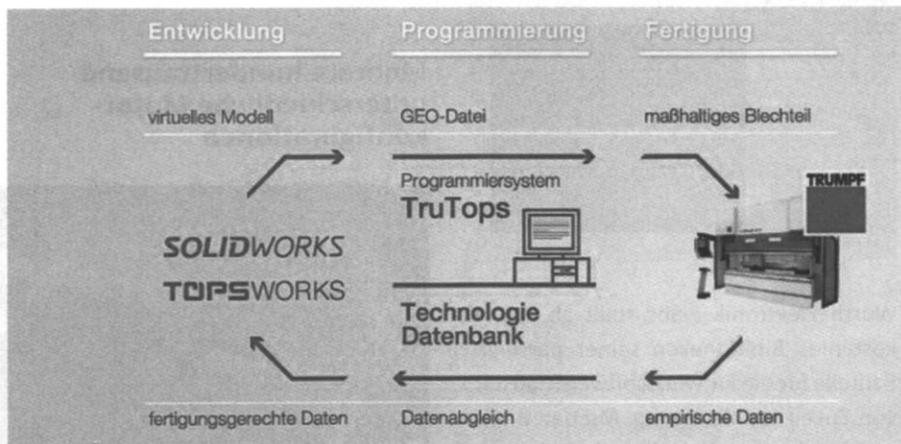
Entwicklung
Programmierung
Fertigung

virtuelles Modell
GEO-Datei
maßhaltiges Blechteil

Programmiersystem
TruTops

TRUMPF

SOLIDWORKS
TOPSWORKS

Technologie
Datenbank

fertigungsgerechte Daten
Datenabgleich
empirische Daten